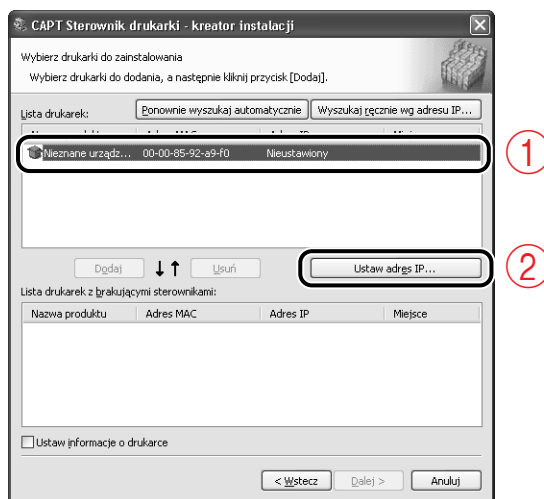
CAPT Sterownik drukarki - kreator instalacji

Wybierz drukarki do zainstalowania

Wybierz drukarki do dodania, a następnie kliknij przycisk [Dodaj].

Lista drukarek:

Ponownie wyszukaj automatycznie

Wyszukaj ręcznie wg adresu IP...

| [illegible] | Adres MAC | Adres IP | Miejsce |
|---|---|---|---|
| Nieznane urządz... | 00-00-85-92-a9-f0 | Nieustawiony | |

1

Dodaj

Usuń

Ustaw adres IP...

2

Lista drukarek z brakującymi sterownikami:

| Nazwa produktu | Adres MAC | Adres IP | Miejsce |
|---|---|---|---|

Ustaw informacje o drukarce

< Wstecz

Dalej >

Anuluj